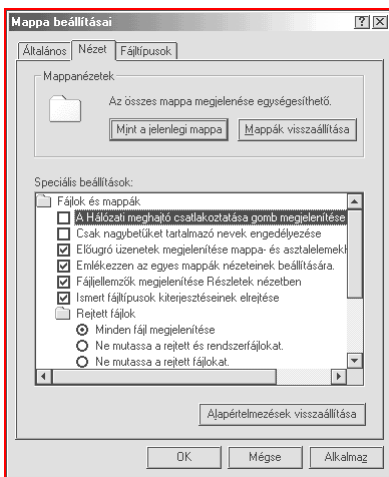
Mappa beállításai

?

X

Általános

Nézet

Fájltípusok

Mappanézetek

Az összes mappa megjelenése egységesíthető.

Mint a jelenlegi mappa

Mappák visszaállítása

Speciális beállítások:

Fájlok és mappák

A Hálózati meghajtó csatlakoztatása gomb megjelenítése

Csak nagybetűket tartalmazó nevek engedélyezése

Előugró üzenetek megjelenítése mappa- és asztalelemekl

Emlékezzen az egyes mappák nézeteinek beállítására.

Fájljellemzők megjelenítése Részletek nézetben

Ismert fájltípusok kiterjesztéseinek elrejtése

Rejtett fájlok

Minden fájl megjelenítése

Ne mutassa a rejtett és rendszerfájlokat.

Ne mutassa a rejtett fájlokat.

Alapértelmezések visszaállítása

OK

Mégse

Alkalmaz